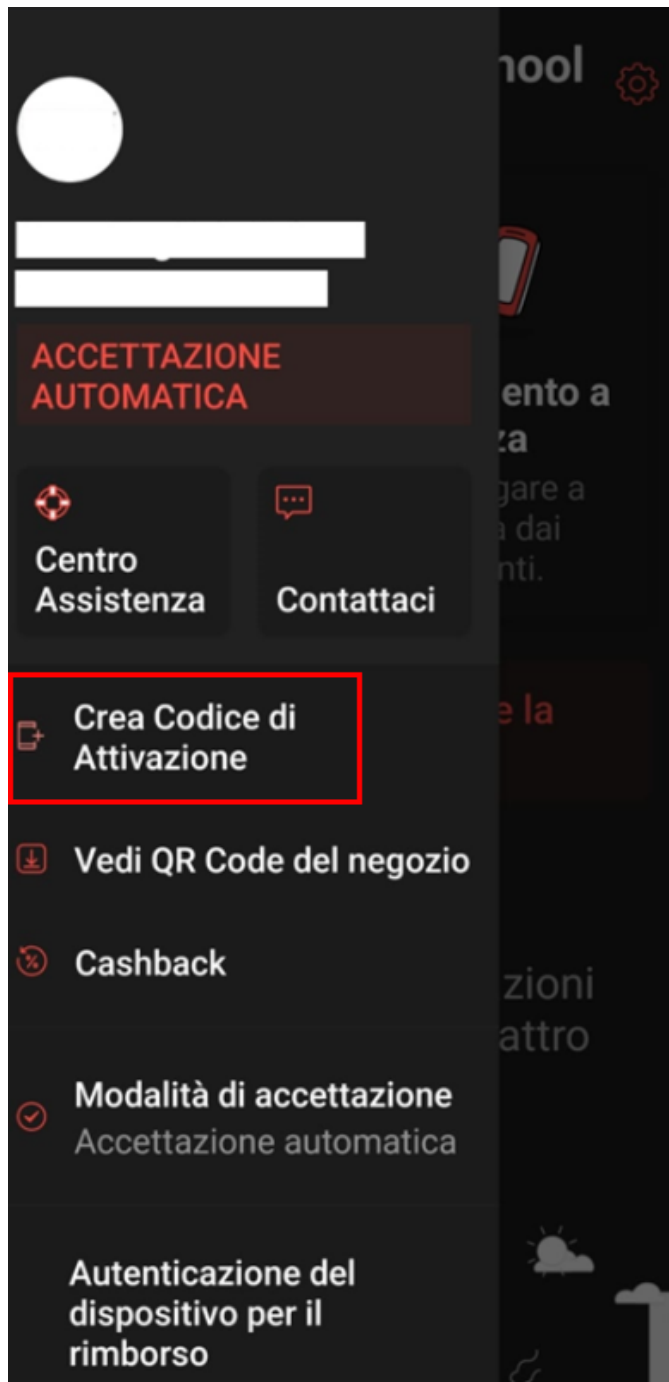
hool

ACCETTAZIONE AUTOMATICA

ento a
za
gare a
a dai
nti.

Centro Assistenza

Contattaci

Crea Codice di Attivazione

e la

Vedi QR Code del negozio

Cashback

zioni
attro

Modalità di accettazione
Accettazione automatica

Autenticazione del dispositivo per il rimborso